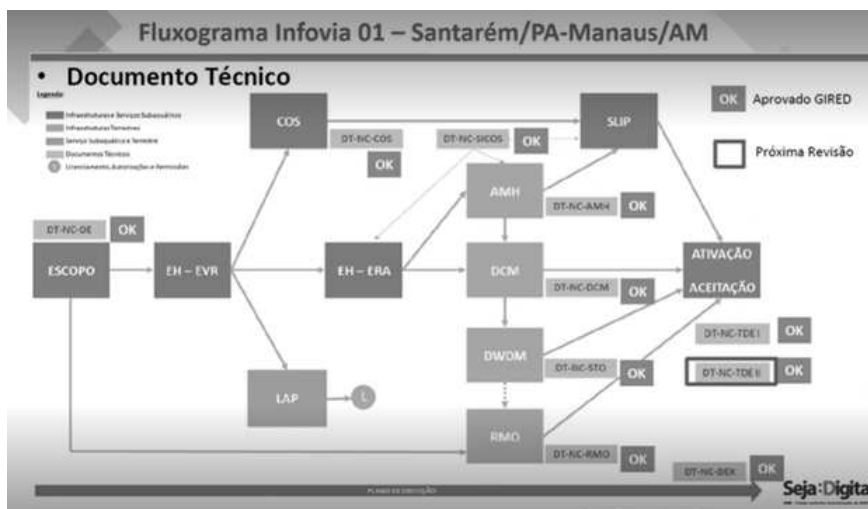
Fluxograma Infovia 01 – Santarém/PA-Manaus/AM

• Documento Técnico

Legenda:
Infraestrutura e Serviços Subaquáticos
Infraestrutura Terrestre
Serviço Subaquático e Terrestre
Documentos Técnicos
L Licenciamento, Autorizações e Permissões

OK Aprovado GIRED

Próxima Revisão

DT-NC-DE OK

ESCOPO

EH – EVR

COS

DT-NC-COS

OK

DT-NC-SICOS OK

SLIP

AMH

DT-NC-AMH OK

EH – ERA

DCM

DT-NC-DCM OK

ATIVAÇÃO

ACEITAÇÃO

DT-NC-TDE I OK

DWDM

DT-NC-STO OK

DT-NC-TDE II OK

LAP

L

RMO

DT-NC-RMO OK

DT-NC-DEX OK

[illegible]

Seja Digital